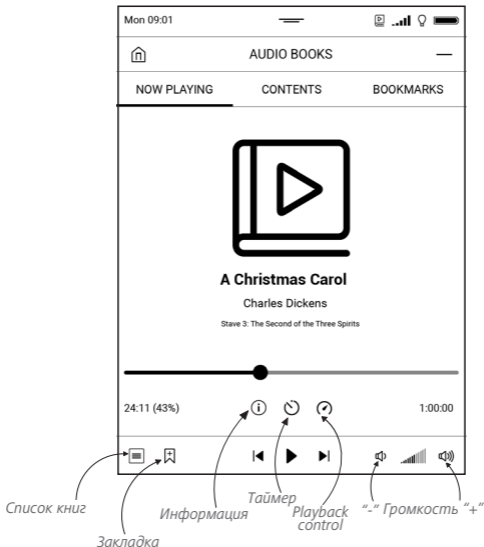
Mon 09:01

AUDIO BOOKS

NOW PLAYING
CONTENTS
BOOKMARKS

A Christmas Carol
Charles Dickens
Stave 3: The Second of the Three Spirits

24:11 (43%)
1:00:00

Список книг
Закладка
Информация
Таймер
Playback control
"-" Громкость "+"